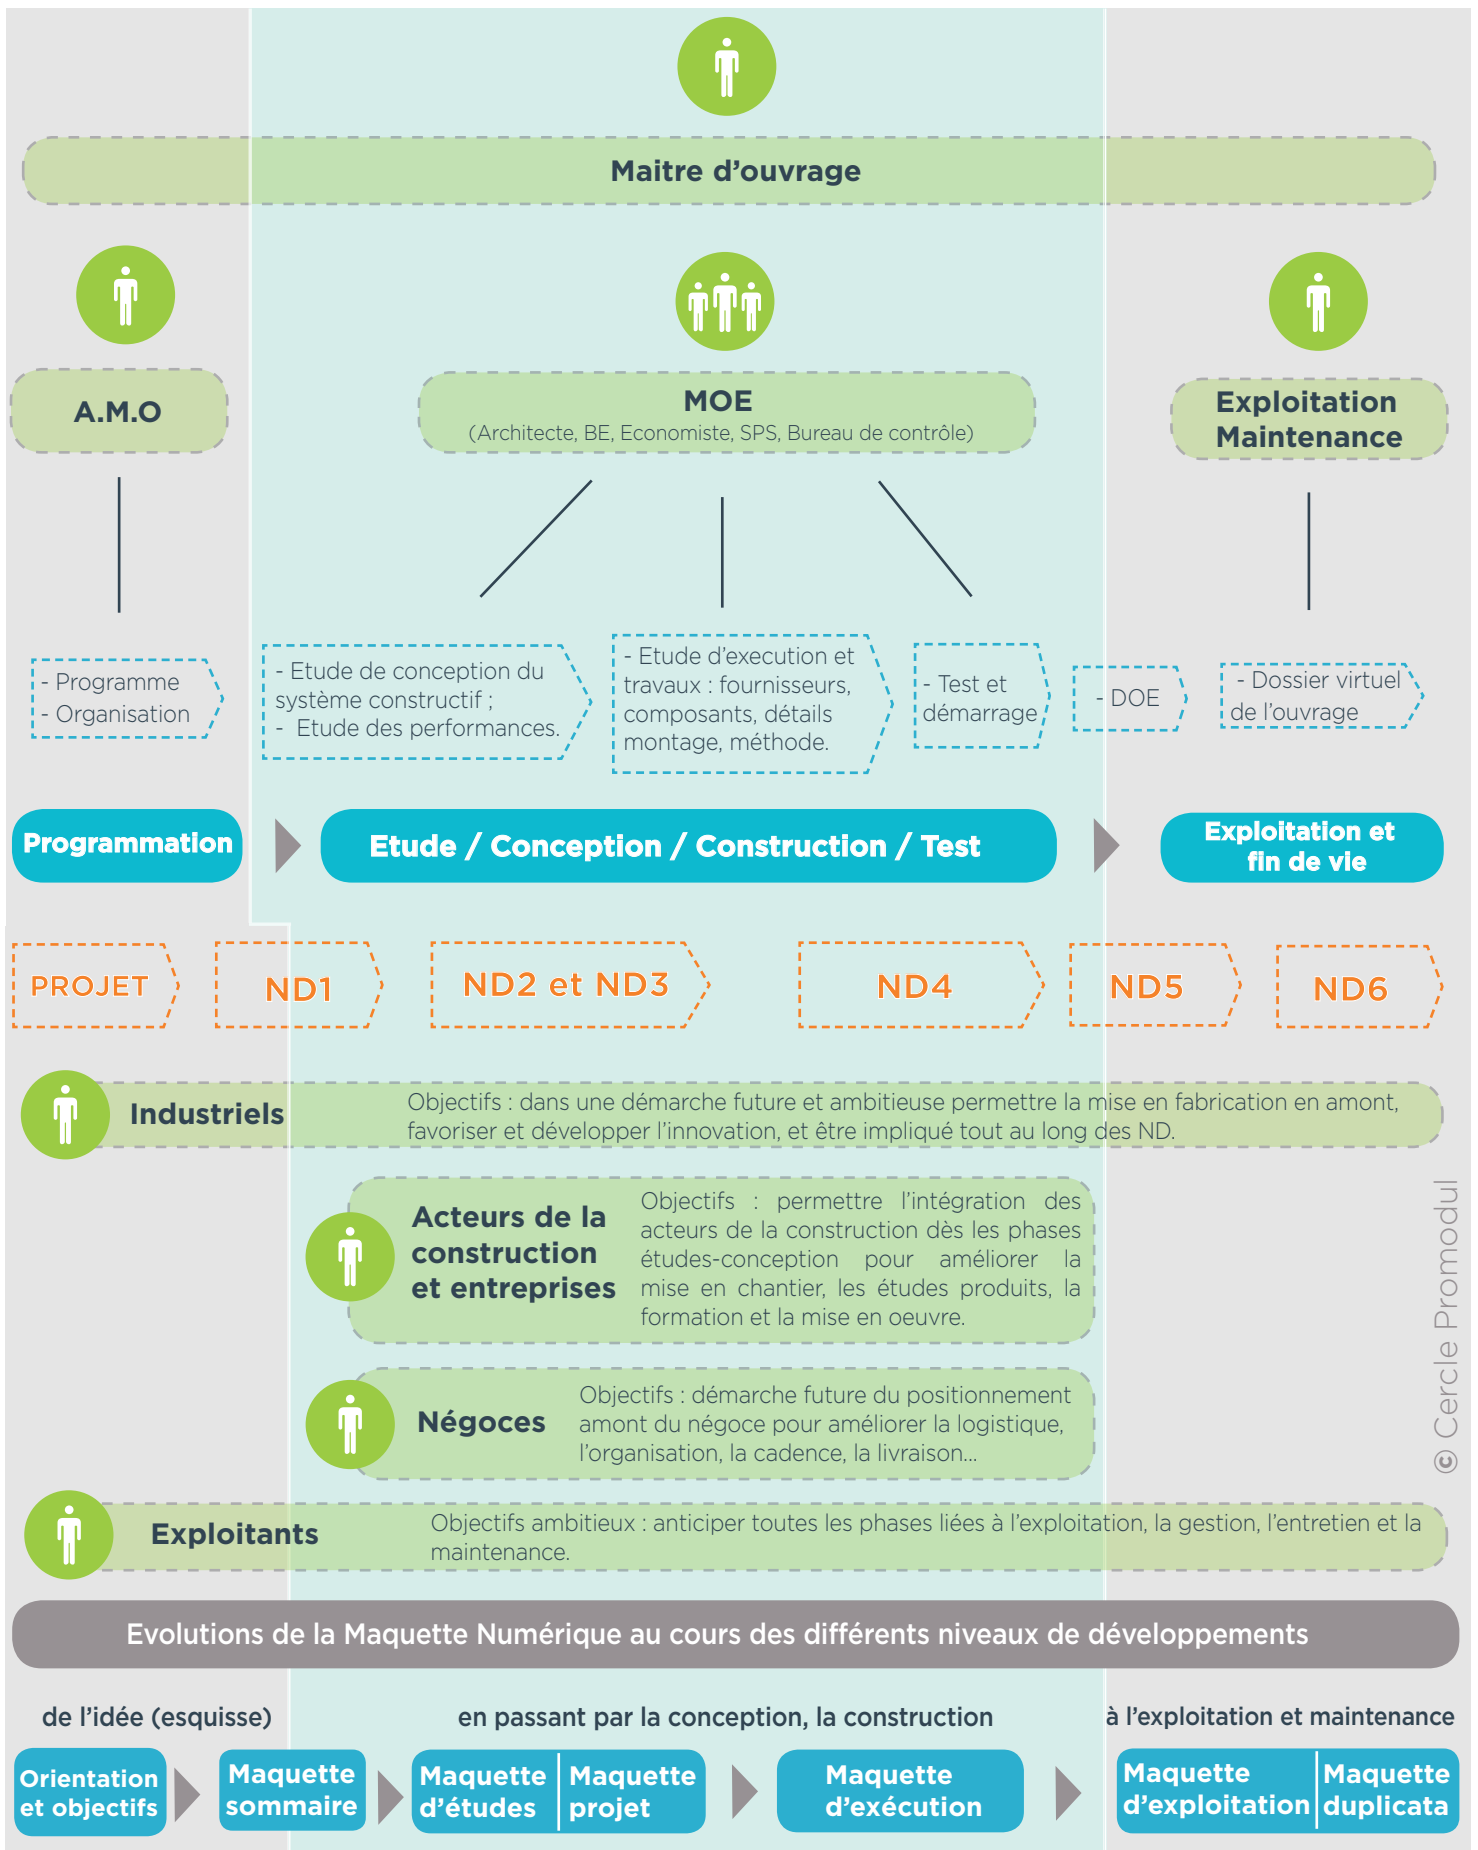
Maitre d’ouvrage

A.M.O

MOE
(Architecte, BE, Economiste, SPS, Bureau de contrôle)

Exploitation Maintenance

- Programme
- Organisation

- Etude de conception du système constructif ;
- Etude des performances.

- Etude d’execution et travaux : fournisseurs, composants, détails montage, méthode.

- Test et démarrage

- DOE

- Dossier virtuel de l’ouvrage

Programmation

Etude / Conception / Construction / Test

Exploitation et fin de vie

PROJET

ND1

ND2 et ND3

ND4

ND5

ND6

Industriels

Objectifs : dans une démarche future et ambitieuse permettre la mise en fabrication en amont, favoriser et développer l’innovation, et être impliqué tout au long des ND.

Acteurs de la construction et entreprises

Objectifs : permettre l’intégration des acteurs de la construction dès les phases études-conception pour améliorer la mise en chantier, les études produits, la formation et la mise en oeuvre.

Négoces

Objectifs : démarche future du positionnement amont du négoce pour améliorer la logistique, l’organisation, la cadence, la livraison...

Exploitants

Objectifs ambitieux : anticiper toutes les phases liées à l’exploitation, la gestion, l’entretien et la maintenance.

© Cercle Promodul

Evolutions de la Maquette Numérique au cours des différents niveaux de développements

de l’idée (esquisse)

en passant par la conception, la construction

à l’exploitation et maintenance

Orientation et objectifs

Maquette sommaire

Maquette d’études

Maquette projet

Maquette d’exécution

Maquette d’exploitation

Maquette duplicata